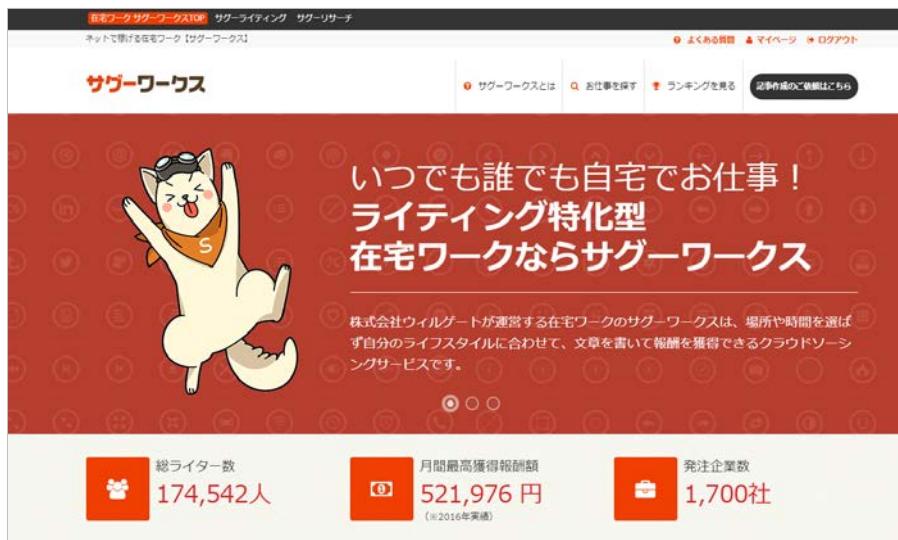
在宅ワーク サグーワークスTOP　サグーライティング　サグーリサーチ

ネットで稼げる在宅ワーク【サグーワークス】

よくある質問　マイページ　ログアウト

サグーワークス

サグーワークスとは　お仕事を探す　ランキングを見る　記事作成のご依頼はこちら

いつでも誰でも自宅でお仕事！
ライティング特化型
在宅ワークならサグーワークス

株式会社ウィルゲートが運営する在宅ワークのサグーワークスは、場所や時間を選ばず自分のライフスタイルに合わせて、文章を書いて報酬を獲得できるクラウドソーシングサービスです。

総ライター数
174,542人

月間最高獲得報酬額
521,976 円
（※2016年実績）

発注企業数
1,700社